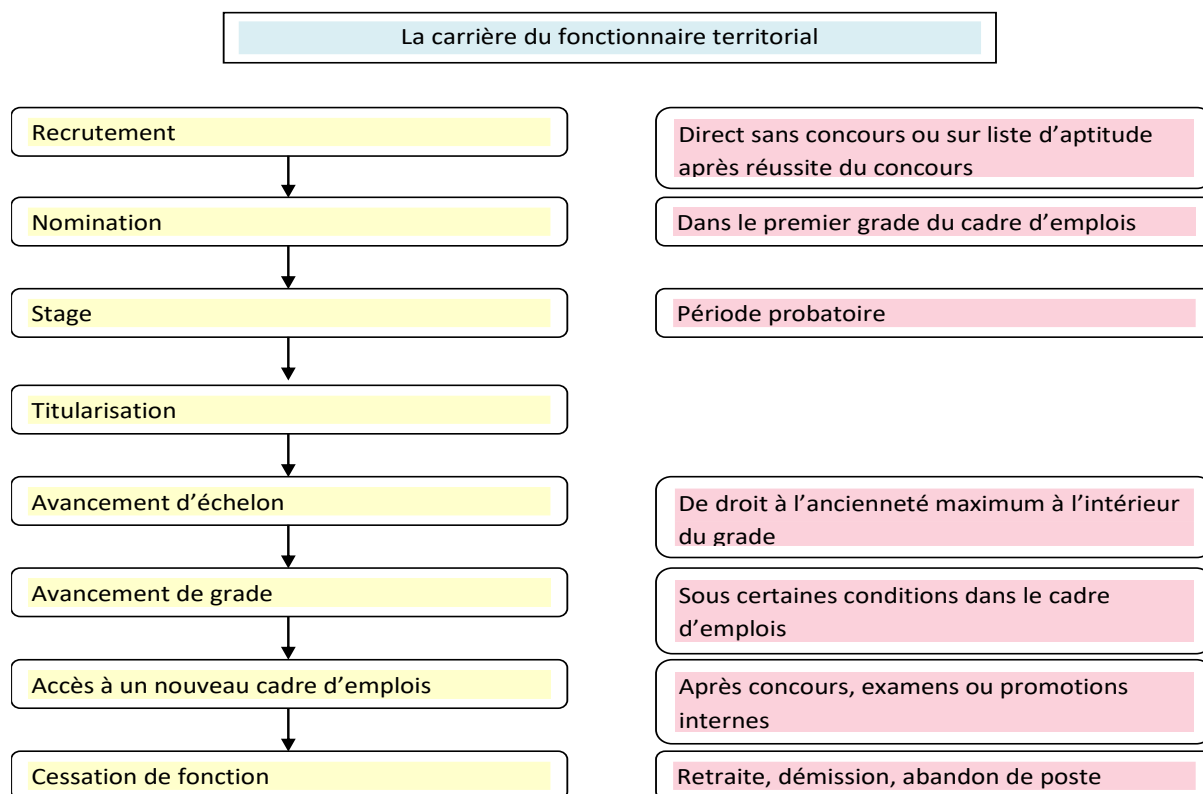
La carrière du fonctionnaire territorial

Recrutement

Direct sans concours ou sur liste d'aptitude après réussite du concours

Nomination

Dans le premier grade du cadre d'emplois

Stage

Période probatoire

Titularisation

Avancement d'échelon

De droit à l'ancienneté maximum à l'intérieur du grade

Avancement de grade

Sous certaines conditions dans le cadre d'emplois

Accès à un nouveau cadre d'emplois

Après concours, examens ou promotions internes

Cessation de fonction

Retraite, démission, abandon de poste